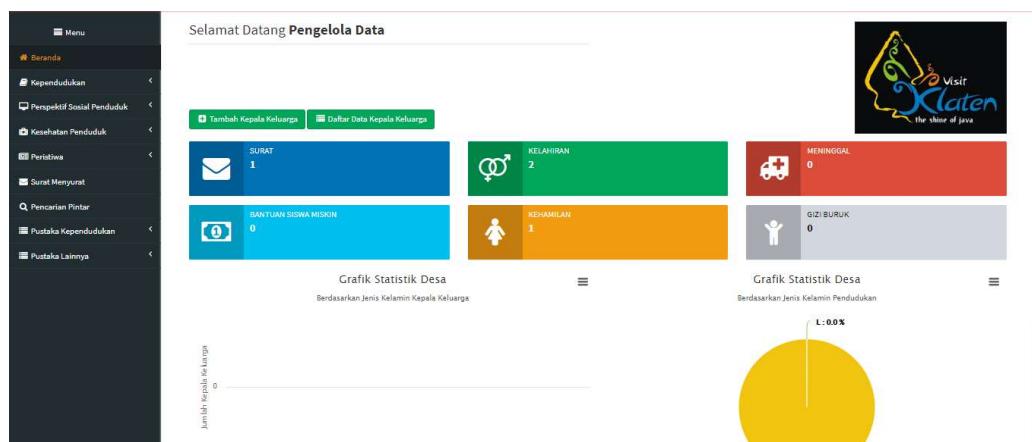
Menu
Beranda
Kependudukan
Perspektif Sosial Penduduk
Kesehatan Penduduk
Peristiwa
Surat Menyurat
Pencarian Pintar
Pustaka Kependudukan
Pustaka Lainnya

Selamat Datang **Pengelola Data**

Visit Klaten the shine of java

Tambah Kepala Keluarga
Daftar Data Kepala Keluarga

SURAT
1

KELAHIRAN
2

MENINGGAL
0

BANTUAN SISWA MISKIN
0

KEHAMILAN
1

GIZI BURUK
0

Grafik Statistik Desa
Berdasarkan Jenis Kelamin Kepala Keluarga
Jumlah Kepala Keluarga
0

Grafik Statistik Desa
Berdasarkan Jenis Kelamin Pendudukan
L : 0.0 %